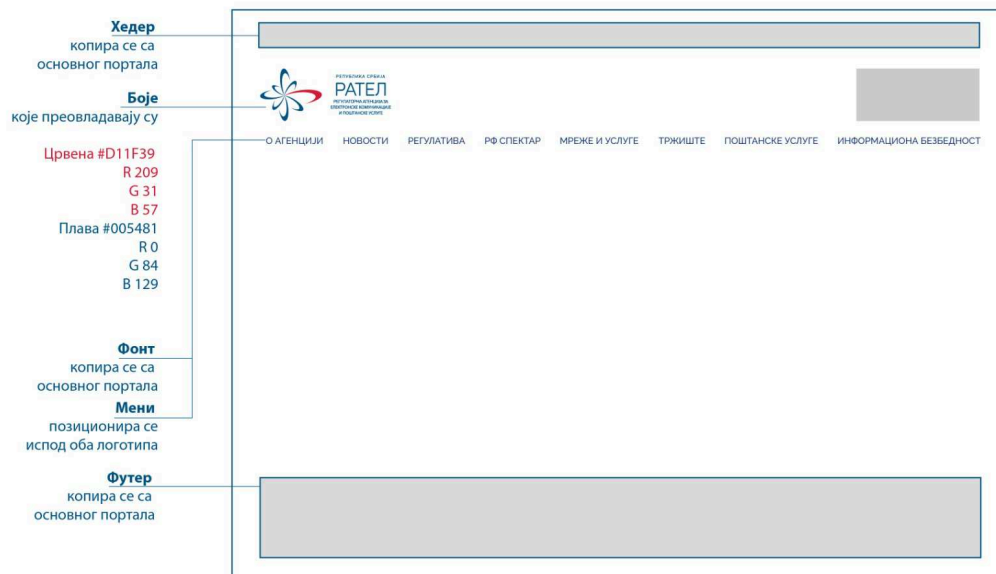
**Хедер**
копира се са основног портала

**Боје**
које преовладавају су

Црвена #D11F39
R 209
G 31
B 57
Плава #005481
R 0
G 84
B 129

**Фонт**
копира се са основног портала

**Мени**
позиционира се испод оба логотипа

**Футер**
копира се са основног портала

РЕПУБЛИКА СРБИЈА
РАТЕЛ
РЕГУЛАТОРНА АГЕНЦИЈА ЗА ЕЛЕКТРОНСКЕ КОМУНИКАЦИЈЕ И ПОШТАНСКЕ УСЛУГЕ

О АГЕНЦИЈИ НОВОСТИ РЕГУЛАТИВА РФ СПЕКТАР МРЕЖЕ И УСЛУГЕ ТРЖИШТЕ ПОШТАНСКЕ УСЛУГЕ ИНФОРМАЦИОНА БЕЗБЕДНОСТ